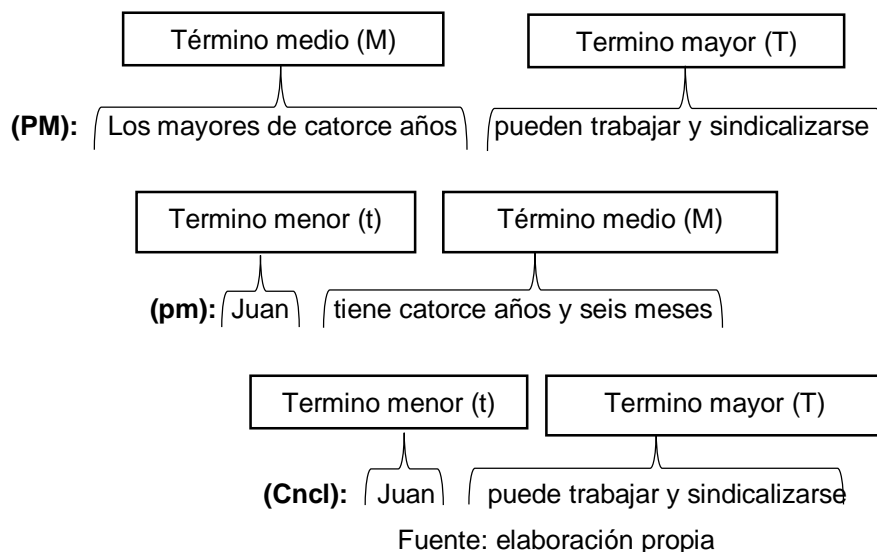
Término medio (M)

Termino mayor (T)

**(PM):** Los mayores de catorce años pueden trabajar y sindicalizarse

Termino menor (t)

Término medio (M)

**(pm):** Juan tiene catorce años y seis meses

Termino menor (t)

Termino mayor (T)

**(Cncl):** Juan puede trabajar y sindicalizarse

Fuente: elaboración propia